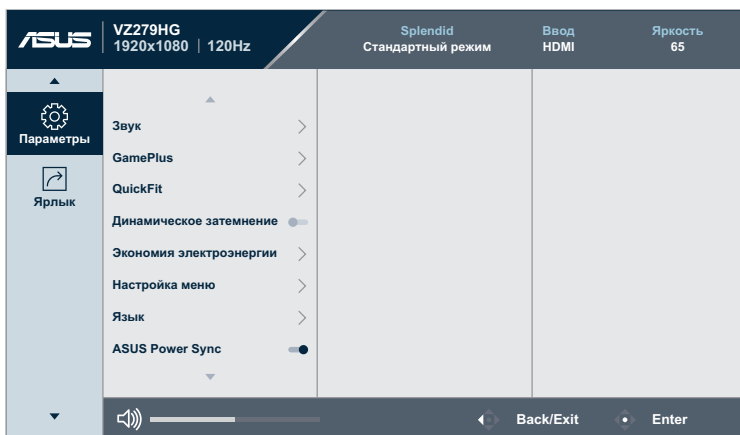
ASUS

VZ279HG
1920x1080 | 120Hz

Splendid
Стандартный режим

Ввод
HDMI

Яркость
65

Параметры

Ярлык

Звук

GamePlus

QuickFit

Динамическое затемнение

Экономия электроэнергии

Настройка меню

Язык

ASUS Power Sync

Back/Exit

Enter